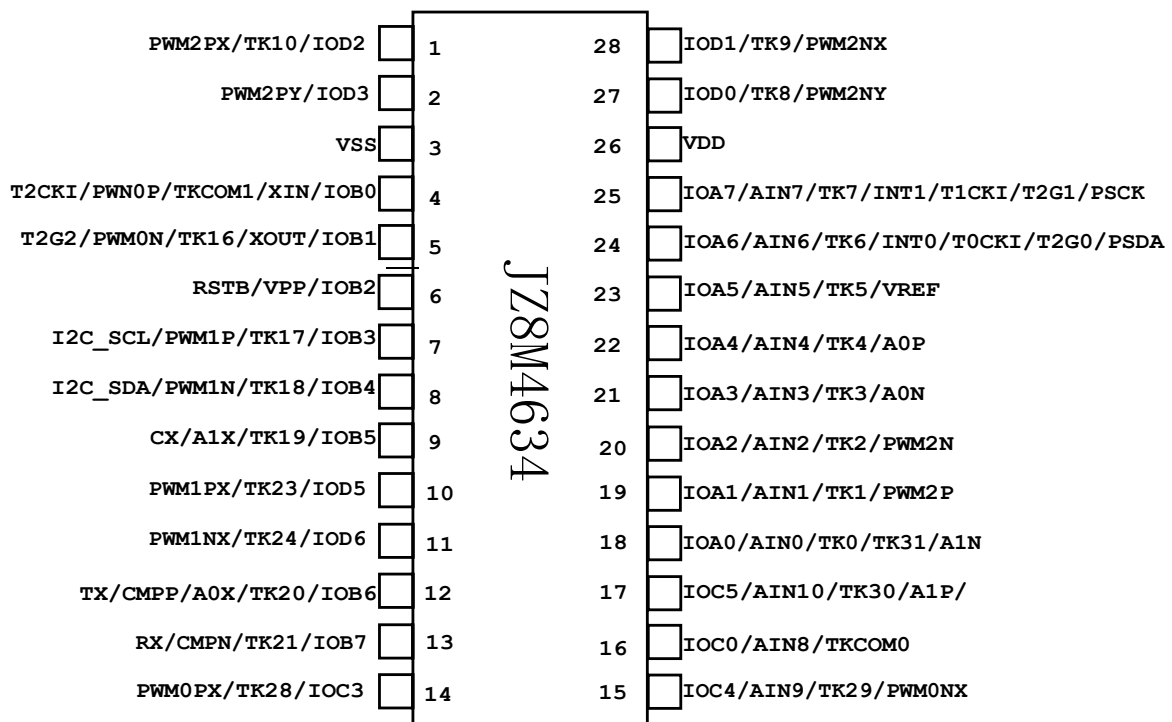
PWM2PX/TK10/IOD2 1
PWM2PY/IOD3 2
VSS 3
T2CKI/PWN0P/TKCOM1/XIN/IOB0 4
T2G2/PWM0N/TK16/XOUT/IOB1 5
RSTB/VPP/IOB2 6
I2C_SCL/PWM1P/TK17/IOB3 7
I2C_SDA/PWM1N/TK18/IOB4 8
CX/A1X/TK19/IOB5 9
PWM1PX/TK23/IOD5 10
PWM1NX/TK24/IOD6 11
TX/CMPP/A0X/TK20/IOB6 12
RX/CMPN/TK21/IOB7 13
PWM0PX/TK28/IOC3 14

JZ8M4634

28 IOD1/TK9/PWM2NX
27 IOD0/TK8/PWM2NY
26 VDD
25 IOA7/AIN7/TK7/INT1/T1CKI/T2G1/PSCK
24 IOA6/AIN6/TK6/INT0/T0CKI/T2G0/PSDA
23 IOA5/AIN5/TK5/VREF
22 IOA4/AIN4/TK4/A0P
21 IOA3/AIN3/TK3/A0N
20 IOA2/AIN2/TK2/PWM2N
19 IOA1/AIN1/TK1/PWM2P
18 IOA0/AIN0/TK0/TK31/A1N
17 IOC5/AIN10/TK30/A1P/
16 IOC0/AIN8/TKCOM0
15 IOC4/AIN9/TK29/PWM0NX